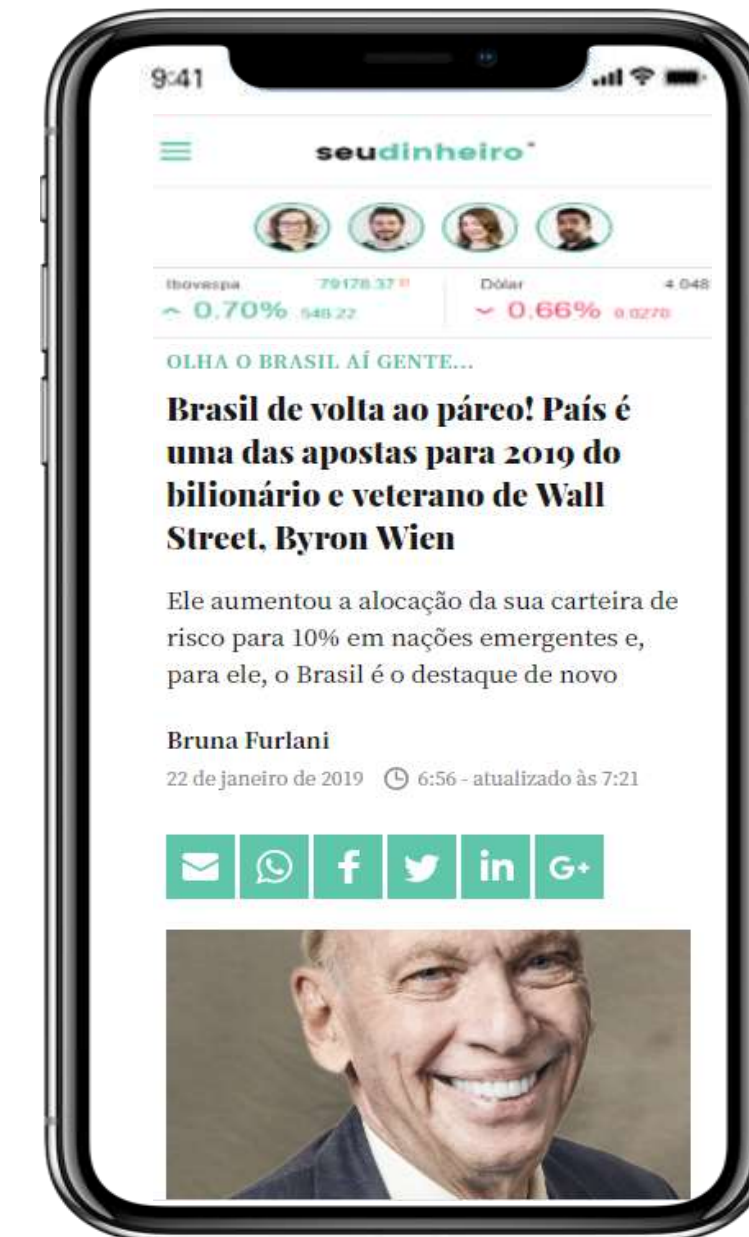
9:41

seudinheiro

Ibovespa 79178.37
0.70% 548.22

Dólar 4.048
0.66% 0.0270

OLHA O BRASIL AÍ GENTE...

Brasil de volta ao páreo! País é uma das apostas para 2019 do bilionário e veterano de Wall Street, Byron Wien

Ele aumentou a alocação da sua carteira de risco para 10% em nações emergentes e, para ele, o Brasil é o destaque de novo

Bruna Furlani
22 de janeiro de 2019 6:56 - atualizado às 7:21

in G+